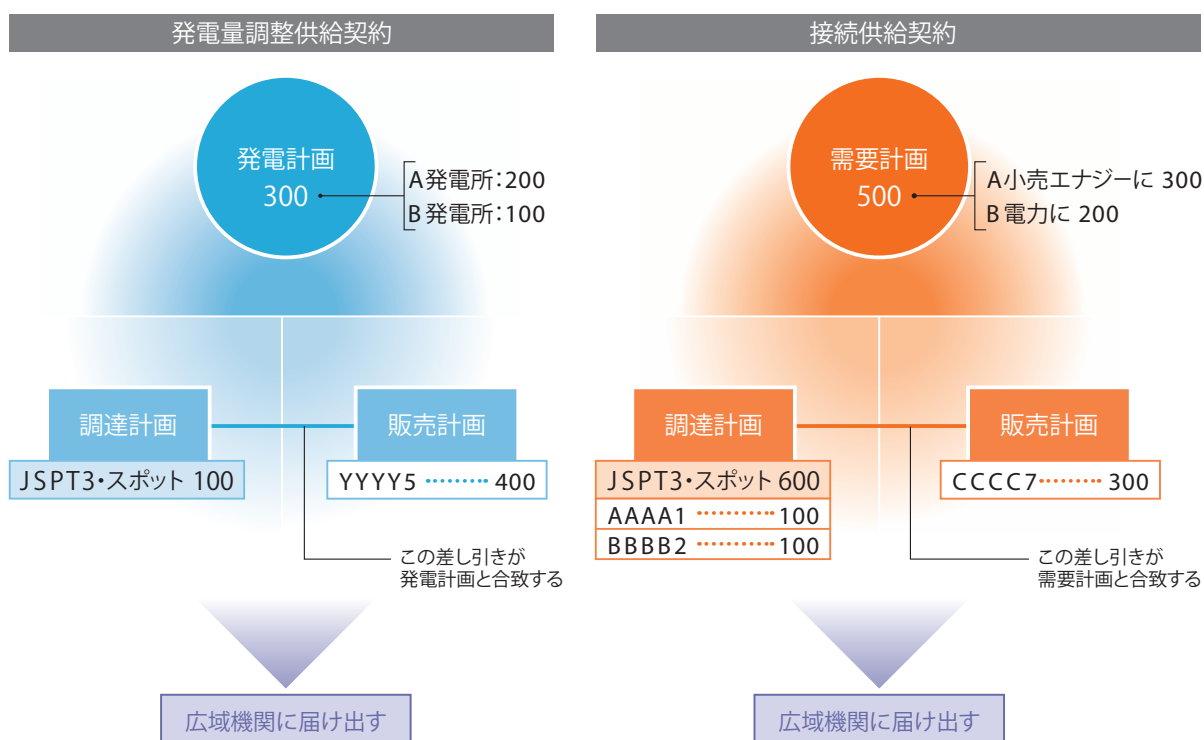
発電量調整供給契約

発電計画
300

A発電所：200
B発電所：100

調達計画

JSPT3・スポット 100

販売計画

YYYY5 400

この差し引きが
発電計画と合致する

広域機関に届け出す

接続供給契約

需要計画
500

A小売エナジーに 300
B電力に 200

調達計画

JSPT3・スポット 600

AAAA1 100

BBBB2 100

販売計画

CCCC7 300

この差し引きが
需要計画と合致する

広域機関に届け出す